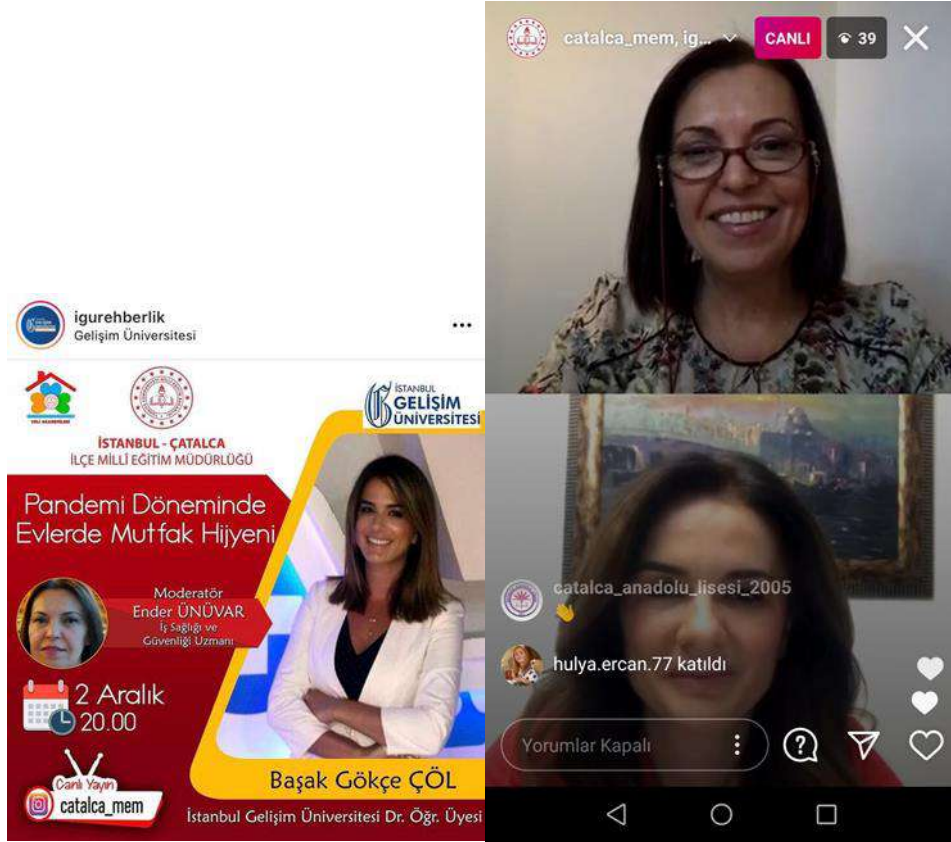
igurehberlik
Gelişim Üniversitesi

İSTANBUL GELİŞİM ÜNİVERSİTESİ

İSTANBUL - ÇATALCA
İLÇE MİLLİ EĞİTİM MÜDÜRLÜĞÜ

Pandemi Döneminde Evlerde Mutfak Hijyeni

Moderatör
Ender ÜNÜVAR
İş Sağlığı ve Güvenliği Uzmanı

2 Aralık
20.00

Canlı Yayın
catalca_mem

Başak Gökçe ÇÖL
İstanbul Gelişim Üniversitesi Dr. Öğr. Üyesi

catalca_mem, ig...
CANLI
39

catalca_anadolu_lisesi_2005
👋
hulya.ercan.77 katıldı

Yorumlar Kapalı